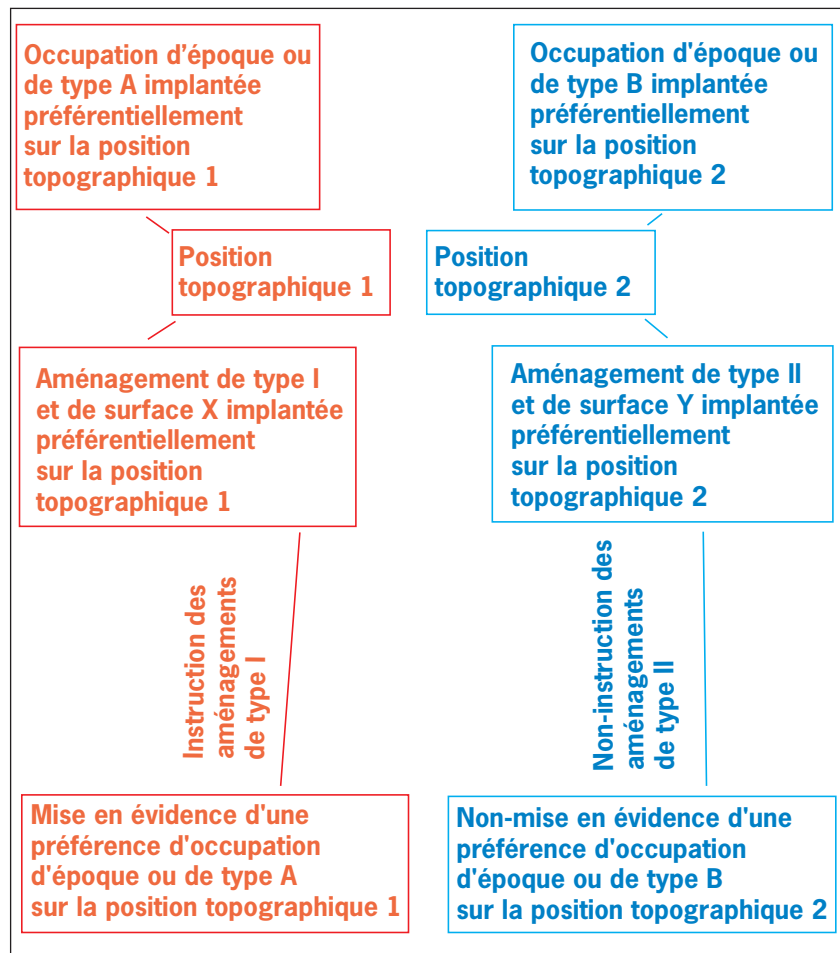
Occupation d’époque ou de type A implantée préférentiellement sur la position topographique 1

Occupation d'époque ou de type B implantée préférentiellement sur la position topographique 2

Position topographique 1

Position topographique 2

Aménagement de type I et de surface X implantée préférentiellement sur la position topographique 1

Aménagement de type II et de surface Y implantée préférentiellement sur la position topographique 2

Instruction des aménagements de type I

Non-instruction des aménagements de type II

Mise en évidence d'une préférence d'occupation d'époque ou de type A sur la position topographique 1

Non-mise en évidence d'une préférence d'occupation d'époque ou de type B sur la position topographique 2